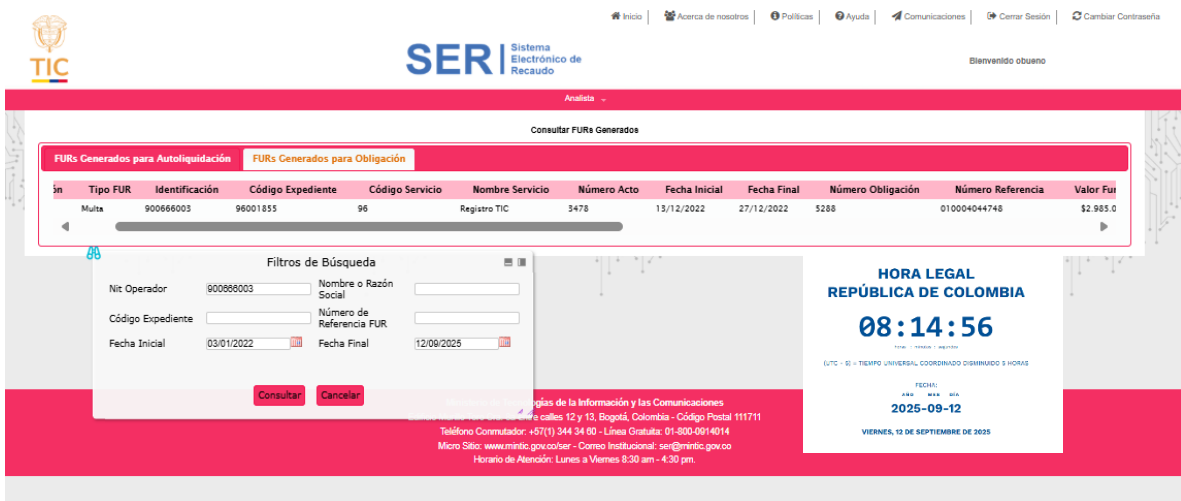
TIC

Inicio | Acerca de nosotros | Políticas | Ayuda | Comunicaciones | Cerrar Sesión | Cambiar Contraseña

SER | Sistema Electrónico de Recaudo

Bienvenido obueno

Analista

Consultar FURs Generados

FURs Generados para Autoliquidación | FURs Generados para Obligación

| ón | Tipo FUR | Identificación | Código Expediente | Código Servicio | Nombre Servicio | Número Acto | Fecha Inicial | Fecha Final | Número Obligación | Número Referencia | Valor Fur |
|---|---|---|---|---|---|---|---|---|---|---|---|
| | Multa | 900666003 | 96001855 | 96 | Registro TIC | 3478 | 13/12/2022 | 27/12/2022 | 5288 | 010004044748 | $2.985.0 |

Filtros de Búsqueda

Nit Operador 900666003
Nombre o Razón Social
Código Expediente
Número de Referencia FUR
Fecha Inicial 03/01/2022
Fecha Final 12/09/2025

Consultar | Cancelar

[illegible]ogías de la Información y las Comunicaciones
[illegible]re calles 12 y 13, Bogotá, Colombia - Código Postal 111711
Teléfono Conmutador: +57(1) 344 34 60 - Línea Gratuita: 01-800-0914014
Micro Sitio: www.mintic.gov.co/ser - Correo Institucional: ser@mintic.gov.co
Horario de Atención: Lunes a Viernes 8:30 am - 4:30 pm.

HORA LEGAL
REPÚBLICA DE COLOMBIA
08:14:56
(UTC - 5) = TIEMPO UNIVERSAL COORDINADO DISMINUIDO 5 HORAS
FECHA:
AÑO MES DÍA
2025-09-12
VIERNES, 12 DE SEPTIEMBRE DE 2025